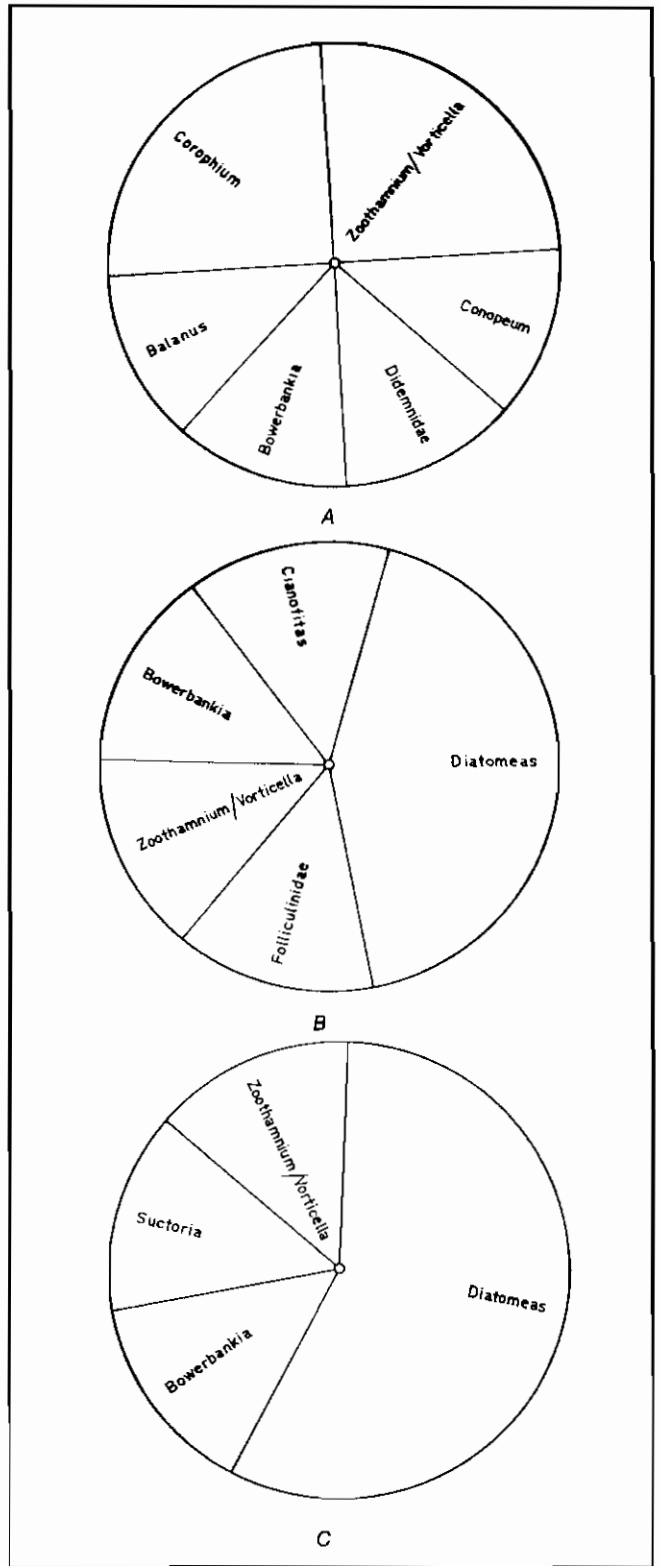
Corophium

Zoothamnium/Vorticella

Conopeum

Didemnidae

Bowerbankia

Balanus

A

Cianofitas

Bowerbankia

Diatomeas

Zoothamnium/Vorticella

Folliculinidae

B

Zoothamnium/Vorticella

Suctoria

Diatomeas

Bowerbankia

C